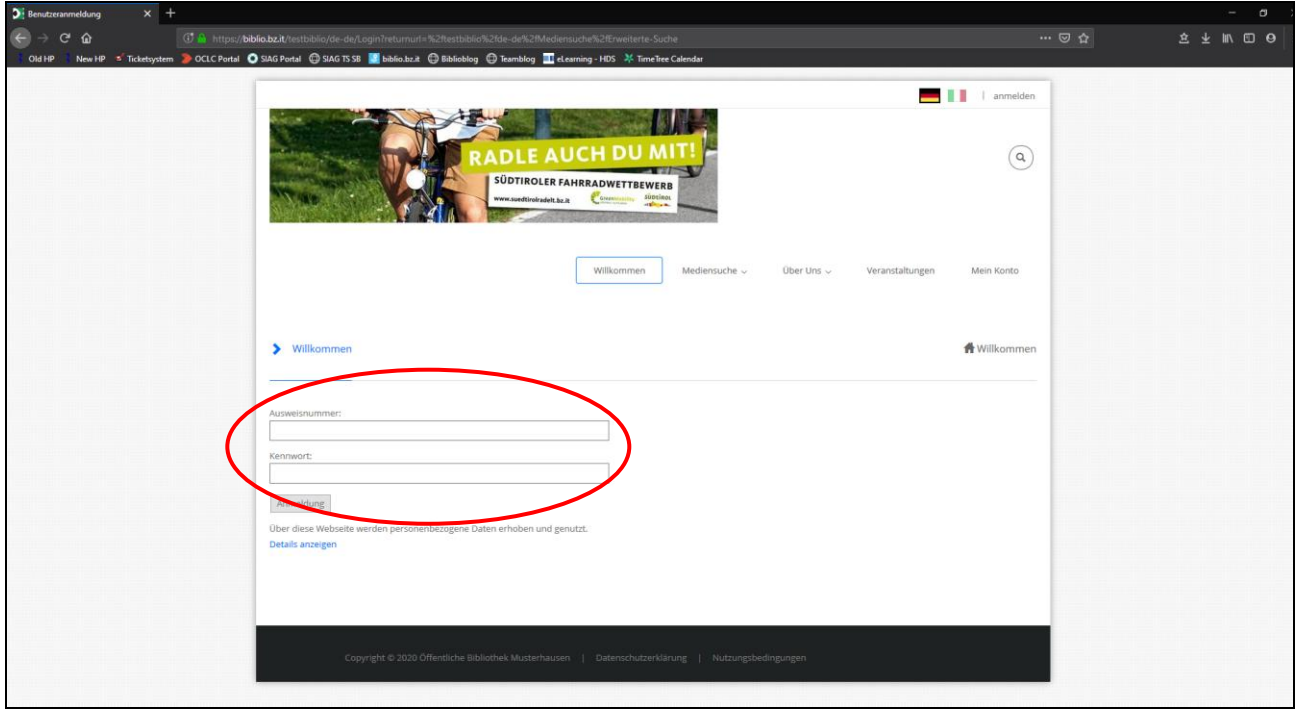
Benutzeranmeldung
https://biblio.bz.it/testbiblio/de-de/Login?returnurl=%2ftestbiblio%2fde-de%2fMediensuche%2fErweiterte-Suche
Old HP New HP Ticketsystem OCLC Portal SIAG Portal SIAG TS SB biblio.bz.it Biblioblog Teamblog eLearning - HDS TimeTree Calendar

anmelden

RADLE AUCH DU MIT!
SÜDTIROLER FAHRRADWETTBEWERB
www.suedtirolradelt.bz.it

Willkommen Mediensuche Über Uns Veranstaltungen Mein Konto

Willkommen
Willkommen

Ausweisnummer:

Kennwort:

Anmeldung

Über diese Webseite werden personenbezogene Daten erhoben und genutzt.
Details anzeigen

Copyright © 2020 Öffentliche Bibliothek Musterhausen | Datenschutzerklärung | Nutzungsbedingungen